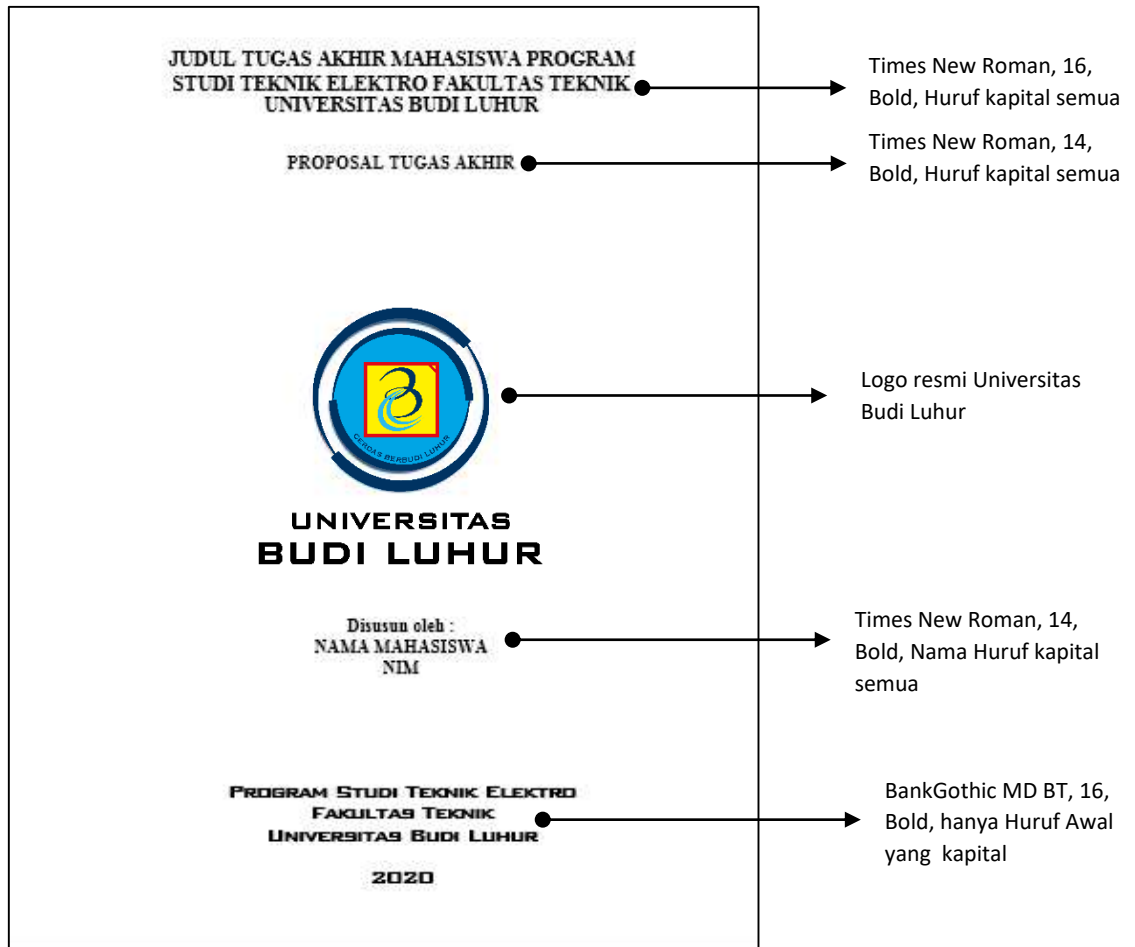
JUDUL TUGAS AKHIR MAHASISWA PROGRAM STUDI TEKNIK ELEKTRO FAKULTAS TEKNIK UNIVERSITAS BUDI LUHUR

Times New Roman, 16, Bold, Huruf kapital semua

PROPOSAL TUGAS AKHIR

Times New Roman, 14, Bold, Huruf kapital semua

CERDAS BERBUDI LUHUR

UNIVERSITAS
BUDI LUHUR

Logo resmi Universitas Budi Luhur

Disusun oleh :
NAMA MAHASISWA
NIM

Times New Roman, 14, Bold, Nama Huruf kapital semua

Program Studi Teknik Elektro
Fakultas Teknik
Universitas Budi Luhur

2020

BankGothic MD BT, 16, Bold, hanya Huruf Awal yang kapital